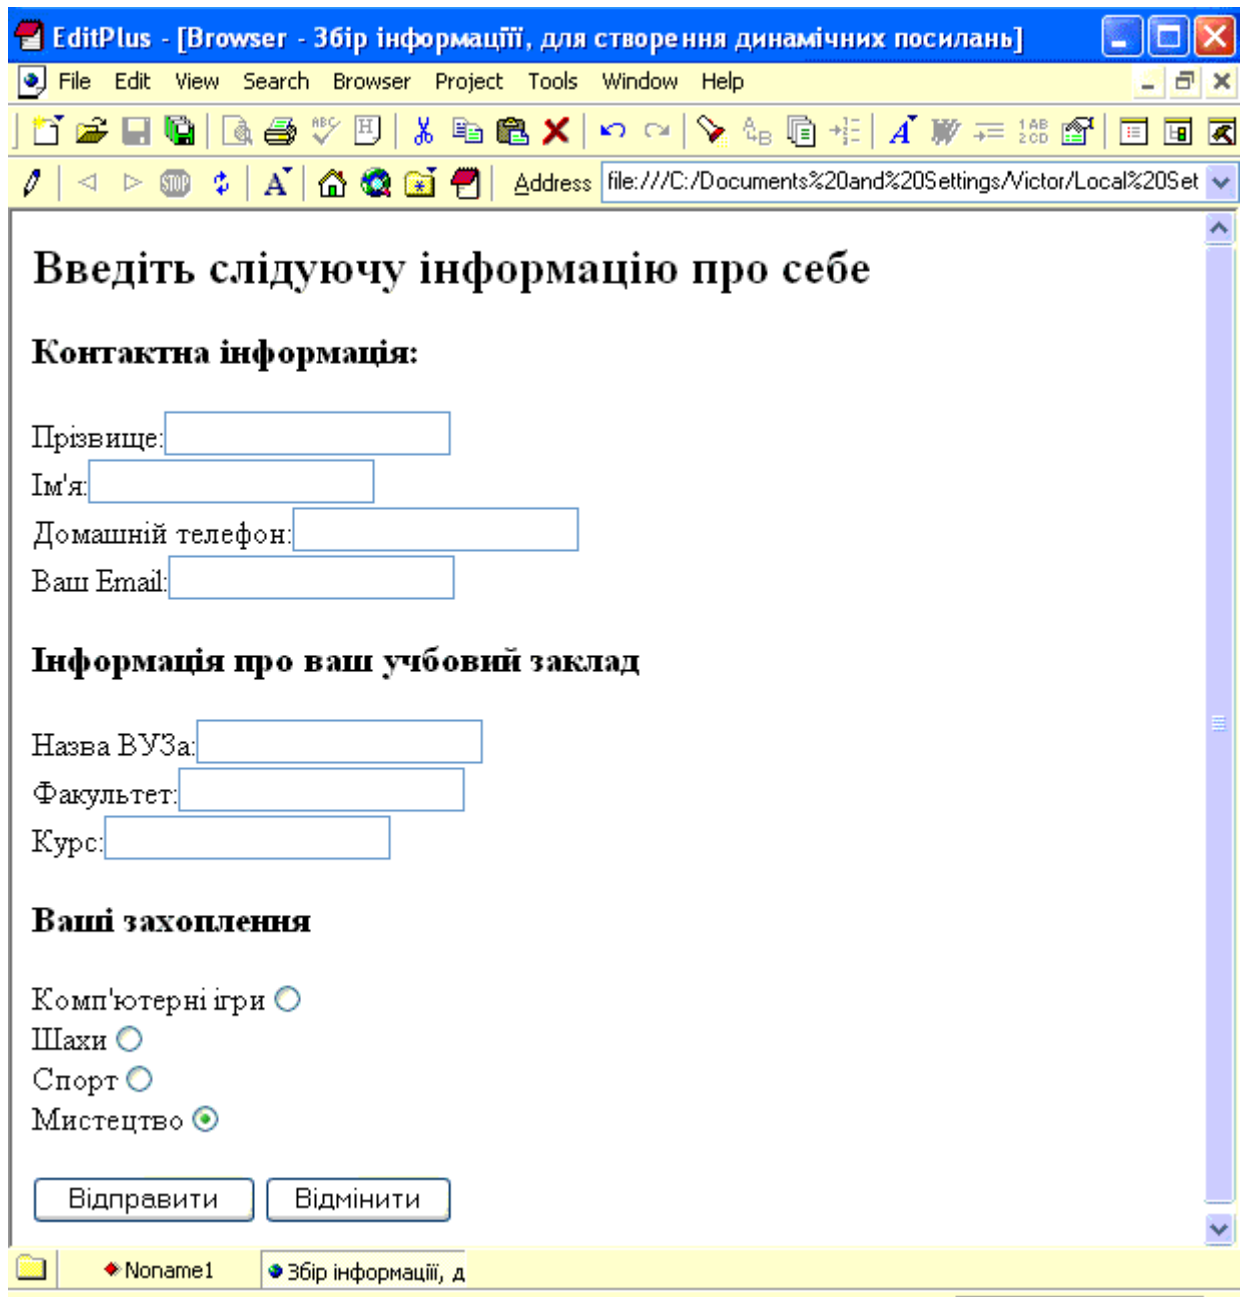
EditPlus - [Browser - Збір інформаціїї, для створення динамічних посилань]

File Edit View Search Browser Project Tools Window Help

Address file:///C:/Documents%20and%20Settings/Victor/Local%20Set

# Введіть слідуючу інформацію про себе

**Контактна інформація:**

Прізвище:
Ім'я:
Домашній телефон:
Ваш Email:

**Інформація про ваш учбовий заклад**

Назва ВУЗа:
Факультет:
Курс:

**Ваші захоплення**

Комп'ютерні ігри
Шахи
Спорт
Мистецтво

Відправити Відмінити

Noname1 Збір інформаціїї, д